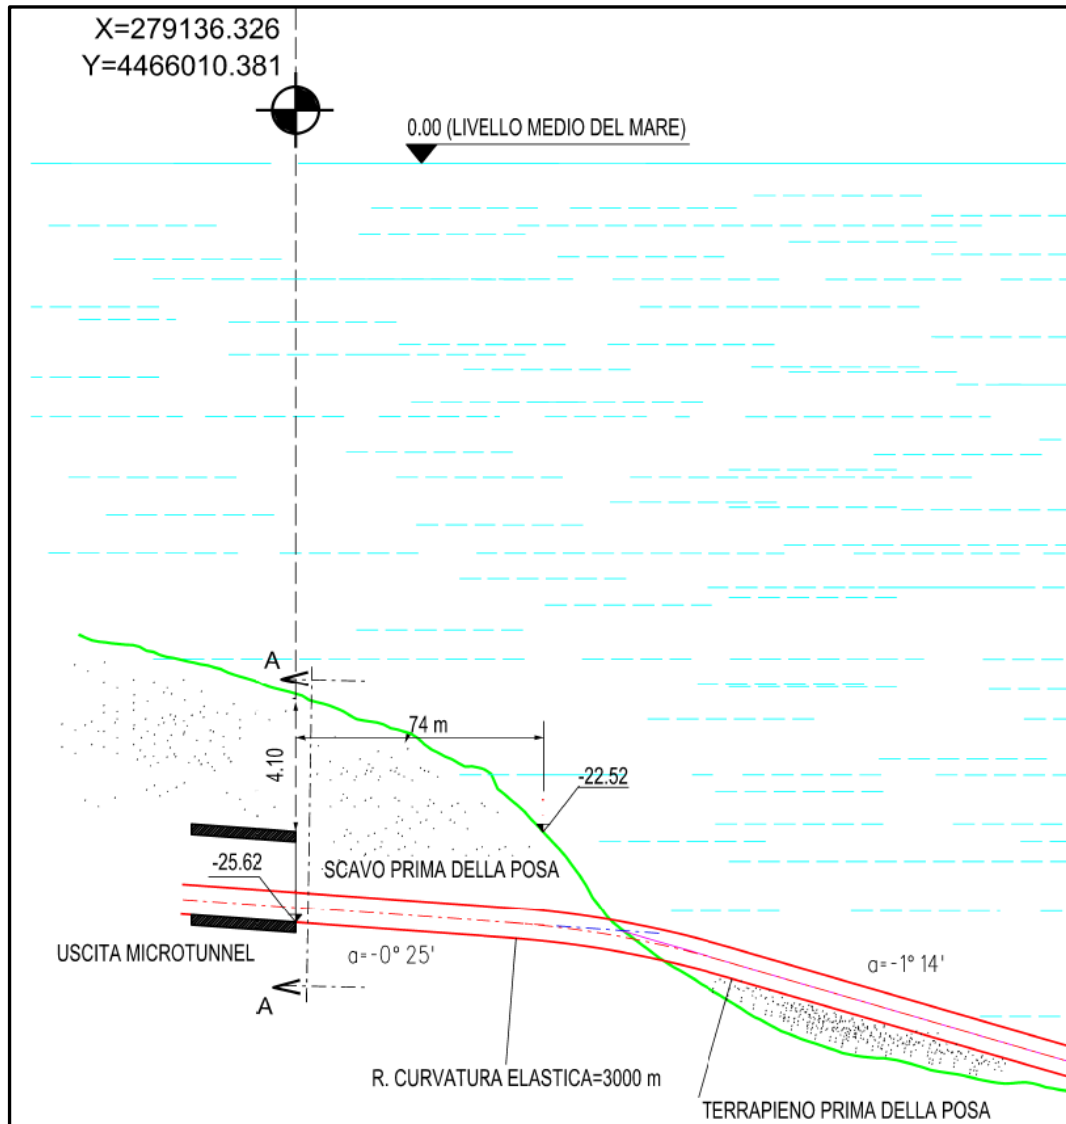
X=279136.326
Y=4466010.381

0.00 (LIVELLO MEDIO DEL MARE)

A

74 m

4.10

-22.52

SCAVO PRIMA DELLA POSA

-25.62

USCITA MICROTUNNEL

α=-0° 25'

α=-1° 14'

A

R. CURVATURA ELASTICA=3000 m

TERRAPIENO PRIMA DELLA POSA